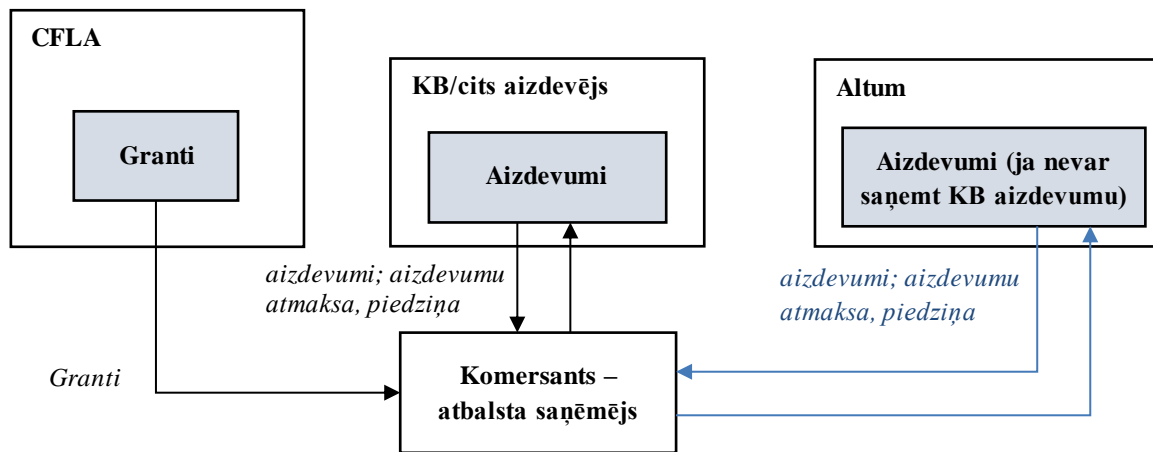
CFLA

Granti

KB/cits aizdevējs

Aizdevumi

Altum

Aizdevumi (ja nevar saņemt KB aizdevumu)

aizdevumi; aizdevumu atmaksa, piedziņa

aizdevumi; aizdevumu atmaksa, piedziņa

Granti

Komersants – atbalsta saņēmējs